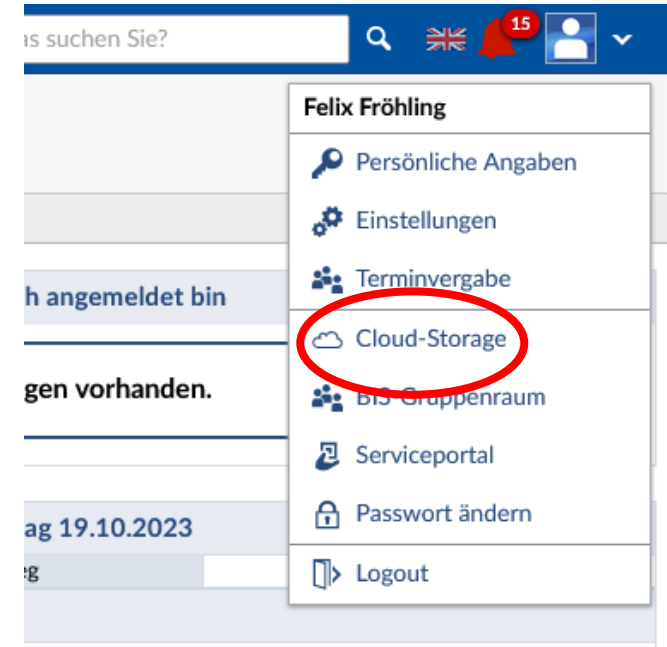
as suchen Sie?

15

Felix Fröhling

Persönliche Angaben

Einstellungen

Terminvergabe

Cloud-Storage

BIS-Gruppenraum

Serviceportal

Passwort ändern

Logout

h angemeldet bin

gen vorhanden.

ag 19.10.2023

eg